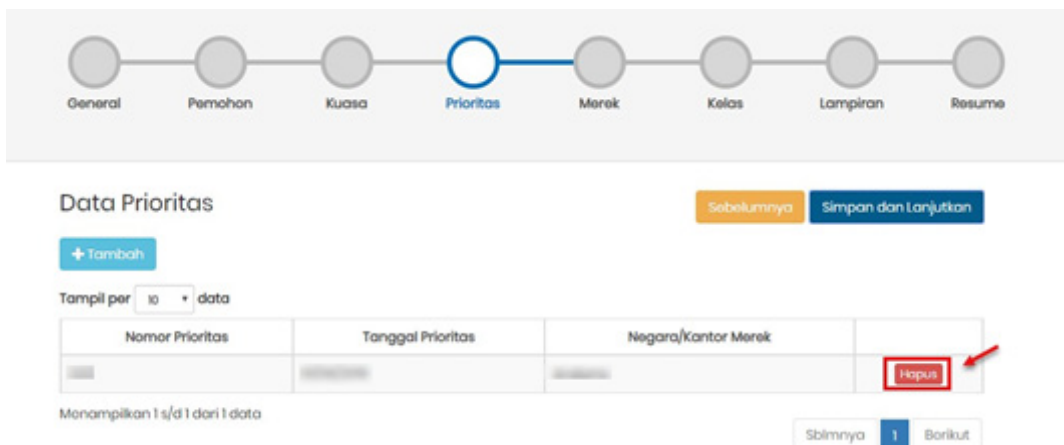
General Pemohon Kuasa Prioritas Merek Kelas Lampiran Resume

Data Prioritas

Sebelumnya Simpan dan Lanjutkan

+ Tambah

Tampil per 10 data

| Nomor Prioritas | Tanggal Prioritas | Negara/Kantor Merek | |
|---|---|---|---|
| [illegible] | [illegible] | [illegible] | Hapus |

Menampilkan 1 s/d 1 dari 1 data

Sblmnya 1 Berikut